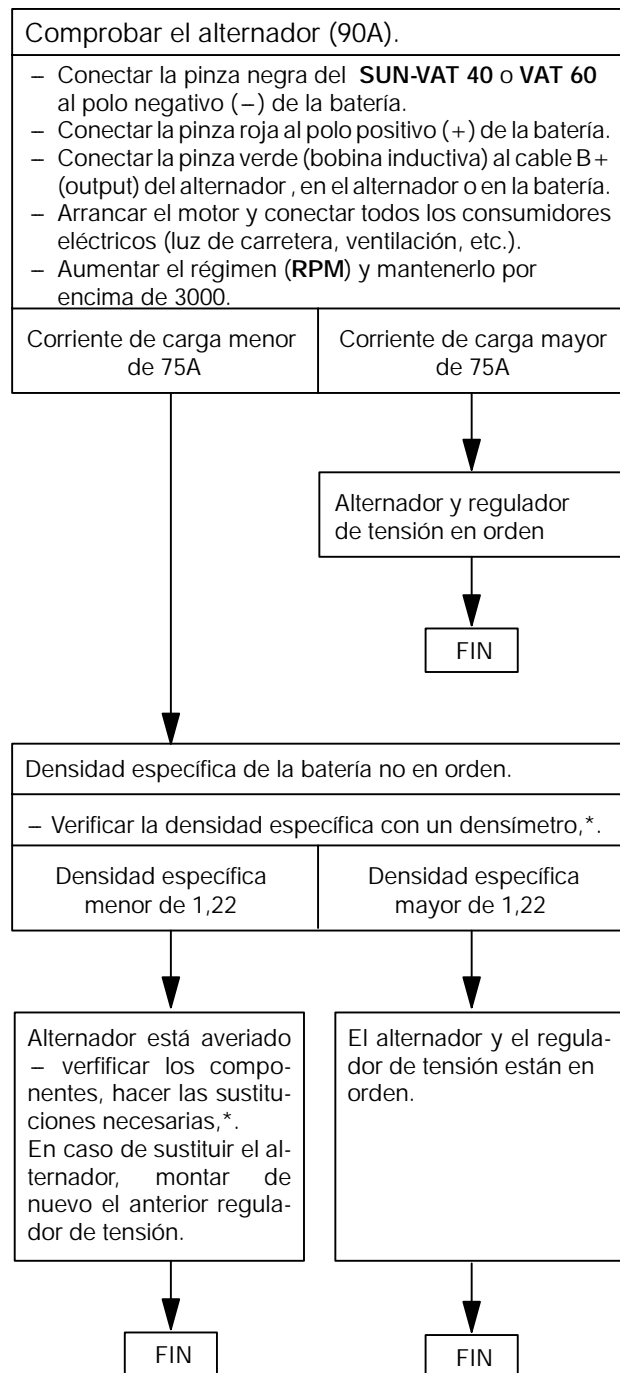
Comprobar el alternador (90A).

– Conectar la pinza negra del **SUN-VAT 40** o **VAT 60** al polo negativo (–) de la batería.
– Conectar la pinza roja al polo positivo (+) de la batería.
– Conectar la pinza verde (bobina inductiva) al cable B+ (output) del alternador , en el alternador o en la batería.
– Arrancar el motor y conectar todos los consumidores eléctricos (luz de carretera, ventilación, etc.).
– Aumentar el régimen (**RPM**) y mantenerlo por encima de 3000.

Corriente de carga menor de 75A

Corriente de carga mayor de 75A

Alternador y regulador de tensión en orden

FIN

Densidad específica de la batería no en orden.

– Verificar la densidad específica con un densímetro,*.

Densidad específica menor de 1,22

Densidad específica mayor de 1,22

Alternador está averiado – verficar los componentes, hacer las sustituciones necesarias,*.
En caso de sustituir el alternador, montar de nuevo el anterior regulador de tensión.

FIN

El alternador y el regulador de tensión están en orden.

FIN